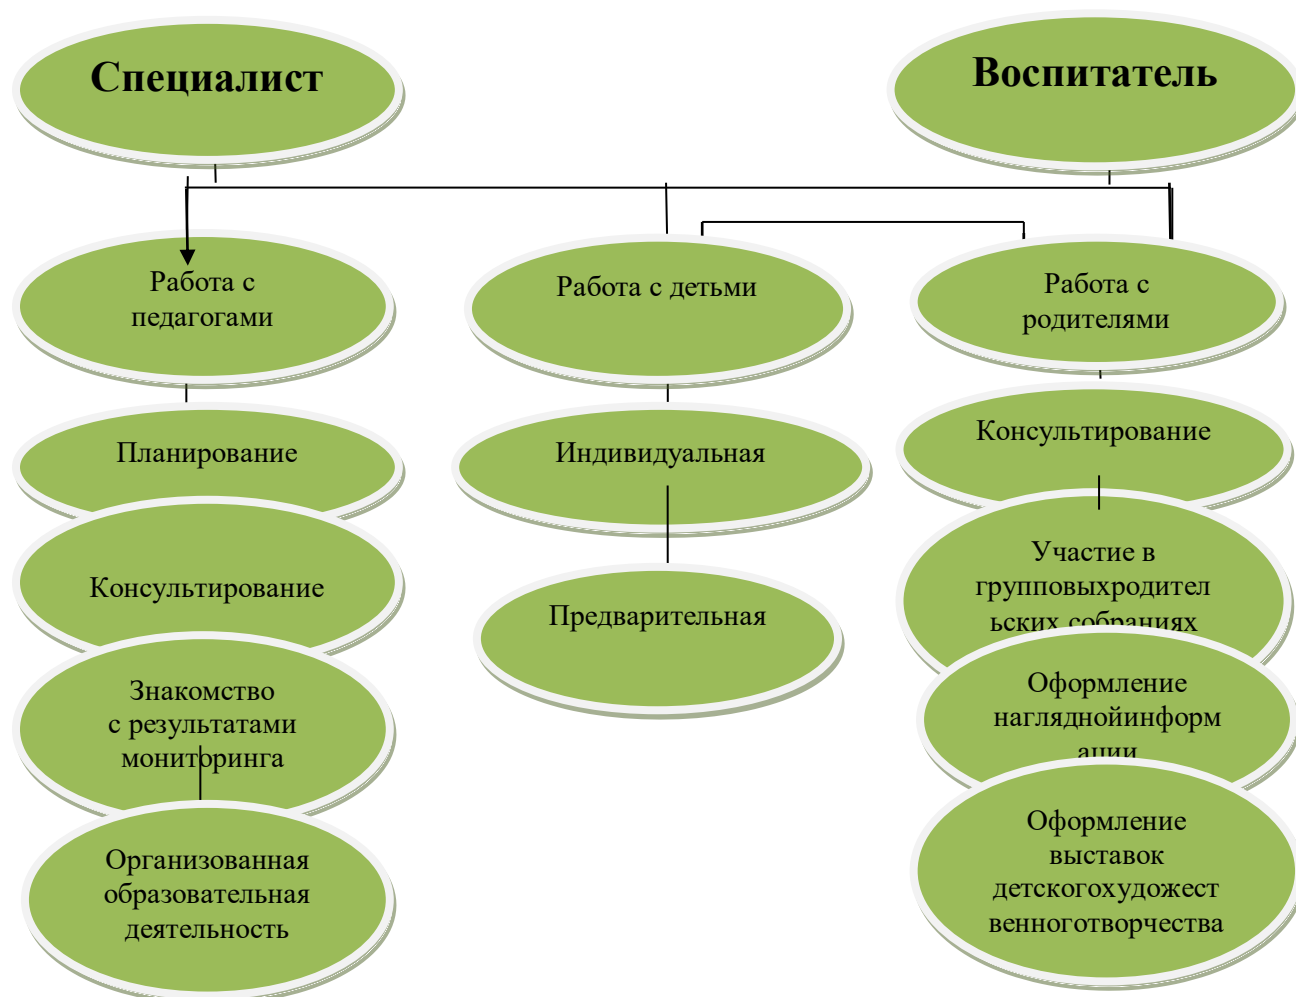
Специалист

Воспитатель

Работа с педагогами

Работа с детьми

Работа с родителями

Планирование

Консультирование

Знакомство с результатами мониторинга

Организованная образовательная деятельность

Индивидуальная

Предварительная

Консультирование

Участие в групповыхродительских собраниях

Оформление нагляднойинформации

Оформление выставок детскогохудожественноготворчества